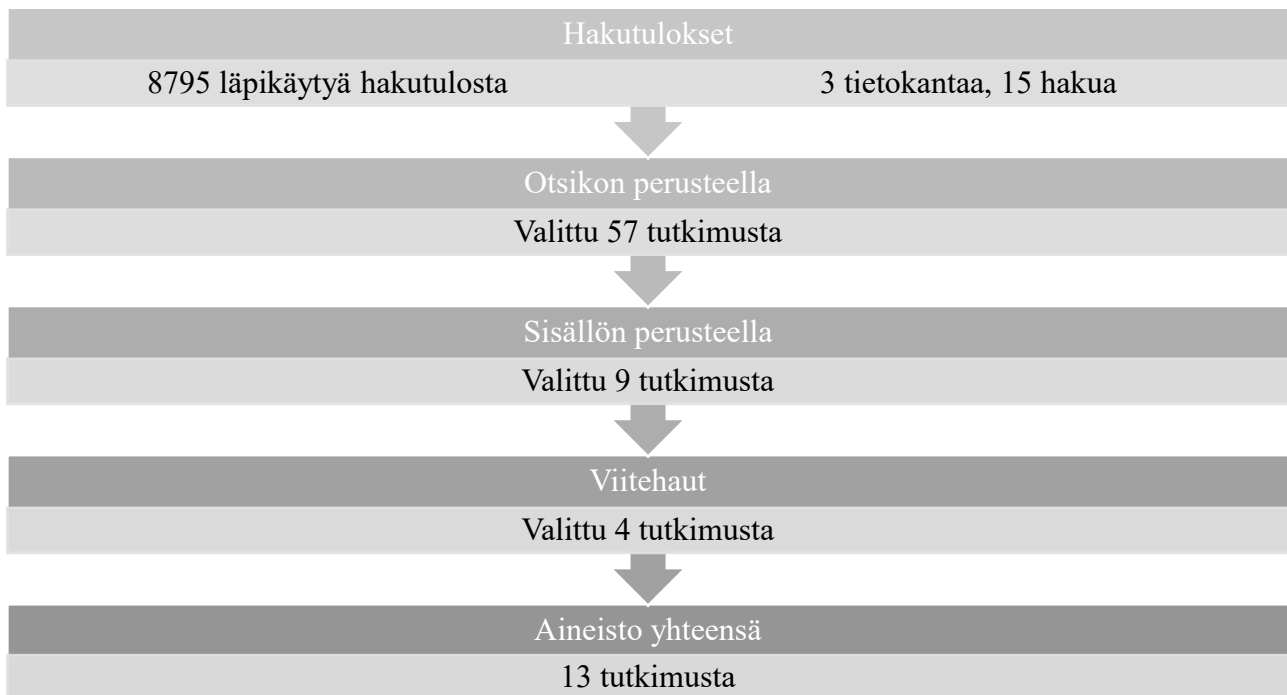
Hakutulokset

8795 läpikäytyä hakutulosta

3 tietokantaa, 15 hakua

Otsikon perusteella

Valittu 57 tutkimusta

Sisällön perusteella

Valittu 9 tutkimusta

Viitehaut

Valittu 4 tutkimusta

Aineisto yhteensä

13 tutkimusta